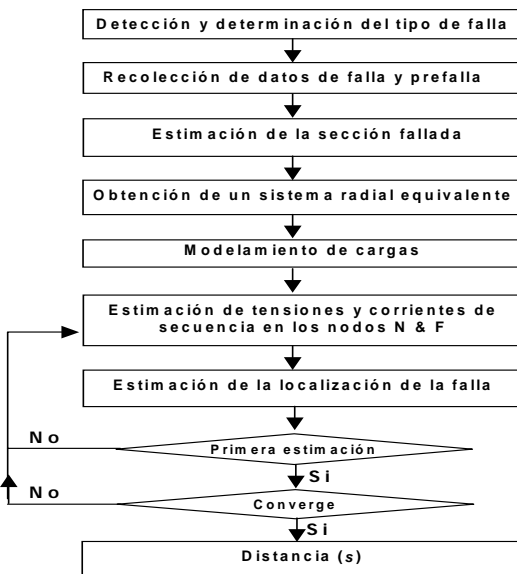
Detección y determinación del tipo de falla

Recolección de datos de falla y prefalla

Estimación de la sección fallada

Obtención de un sistema radial equivalente

Modelamiento de cargas

Estimación de tensiones y corrientes de secuencia en los nodos N & F

Estimación de la localización de la falla

No

Primera estimación

Si

No

Converge

Si

Distancia (s)